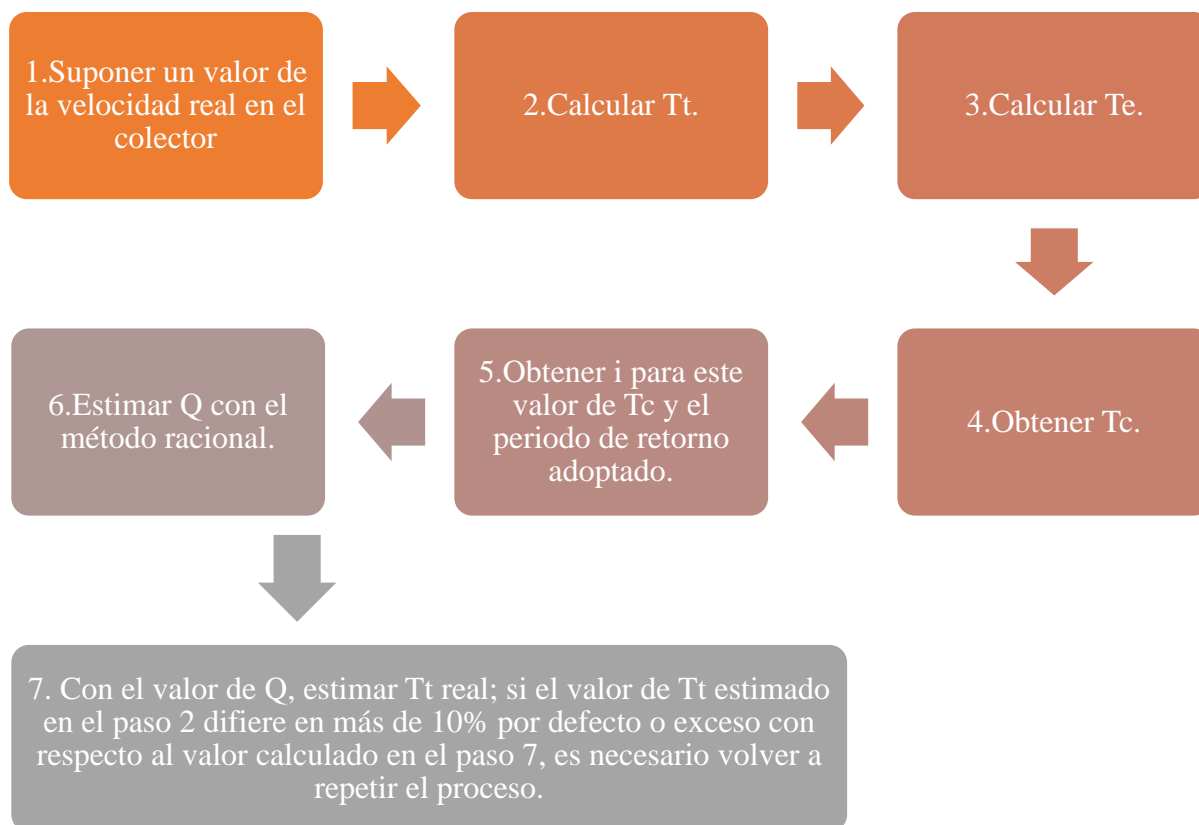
1.Suponer un valor de la velocidad real en el colector

2.Calcular Tt.

3.Calcular Te.

4.Obtener Tc.

5.Obtener i para este valor de Tc y el periodo de retorno adoptado.

6.Estimar Q con el método racional.

7. Con el valor de Q, estimar Tt real; si el valor de Tt estimado en el paso 2 difiere en más de 10% por defecto o exceso con respecto al valor calculado en el paso 7, es necesario volver a repetir el proceso.